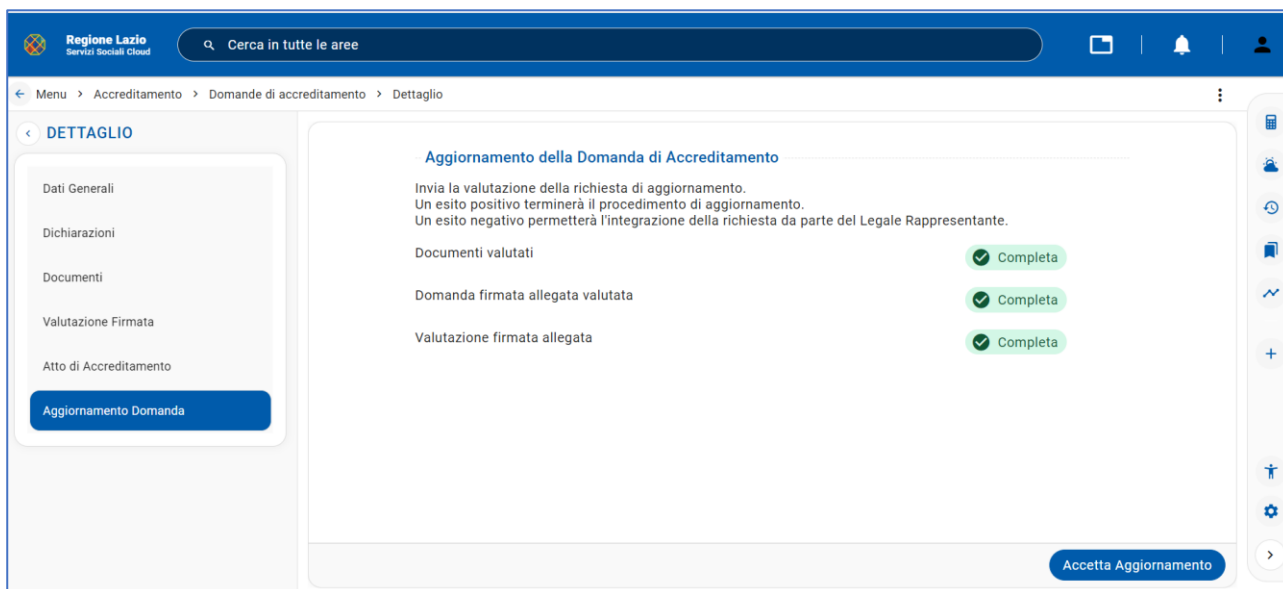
Regione Lazio
Servizi Sociali Cloud

Cerca in tutte le aree

Menu > Accreditamento > Domande di accreditamento > Dettaglio

DETTAGLIO

Dati Generali

Dichiarazioni

Documenti

Valutazione Firmata

Atto di Accreditamento

Aggiornamento Domanda

Aggiornamento della Domanda di Accreditamento

Invia la valutazione della richiesta di aggiornamento.
Un esito positivo terminerà il procedimento di aggiornamento.
Un esito negativo permetterà l'integrazione della richiesta da parte del Legale Rappresentante.

Documenti valutati — Completa

Domanda firmata allegata valutata — Completa

Valutazione firmata allegata — Completa

Accetta Aggiornamento